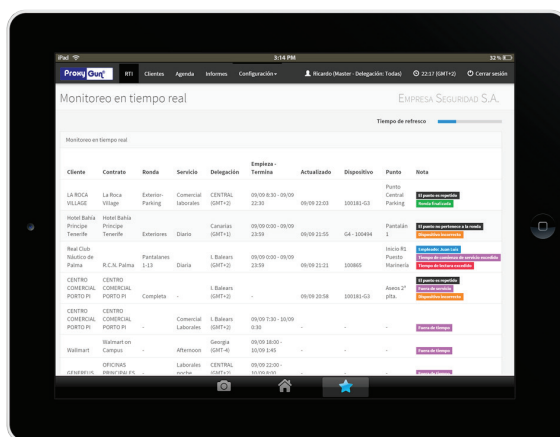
iPad 3:14 PM 32 %

ProxyGuard RTI Clientes Agenda Informes Configuración ▾ Ricardo (Master - Delegación: Todas) 22:17 (GMT+2) Cerrar sesión

Monitoreo en tiempo real

EMPRESA SEGURIDAD S.A.

Tiempo de refresco

Monitoreo en tiempo real

| Cliente | Contrato | Ronda | Servicio | Delegación | Empieza - Termina | Actualizado | Dispositivo | Punto | Nota |
|---|---|---|---|---|---|---|---|---|---|
| LA ROCA VILLAGE | La Roca Village | Exterior-Parking | Comercial laborales | CENTRAL (GMT+2) | 09/09 8:30 - 09/09 22:30 | 09/09 22:03 | 100181-G3 | Punto Central Parking | El punto no repetido; Ronda finalizada |
| Hotel Bahía Príncipe Tenerife | Hotel Bahía Príncipe Tenerife | Exteriores | Diario | Canarias (GMT+1) | 09/09 0:00 - 09/09 23:59 | 09/09 21:55 | G4 - 100494 | Pantalán 1 | El punto no pertenece a la ronda; Dispositivo incorrecto |
| Real Club Náutico de Palma | R.C.N. Palma | Pantalanes 1-13 | Diario | I. Balears (GMT+2) | 09/09 0:00 - 09/09 23:59 | 09/09 21:21 | 100865 | Inicio R1 Puesto Marinería | Empleado: Juan Luis; Tiempo de comienzo de servicio excedido; Tiempo de lectura excedido |
| CENTRO COMERCIAL PORTO PI | CENTRO COMERCIAL PORTO PI | Completa | - | I. Balears (GMT+2) | - | 09/09 20:58 | 100181-G3 | Aseos 2ª plta. | El punto no repetido; Fuera de servicio; Dispositivo incorrecto |
| CENTRO COMERCIAL PORTO PI | CENTRO COMERCIAL PORTO PI | - | Comercial Laborales | I. Balears (GMT+2) | 09/09 7:30 - 10/09 0:30 | - | - | - | Fuera de tiempo |
| Walmart | Walmart on Campus | - | Afternoon | Georgia (GMT-4) | 09/09 18:00 - 10/09 1:45 | - | - | - | Fuera de tiempo |
| GENERELIS | OFICINAS PRINCIPALES | - | Laborales noche | CENTRAL (GMT+2) | 09/09 22:00 - 10/09 8:00 | - | - | - | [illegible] |